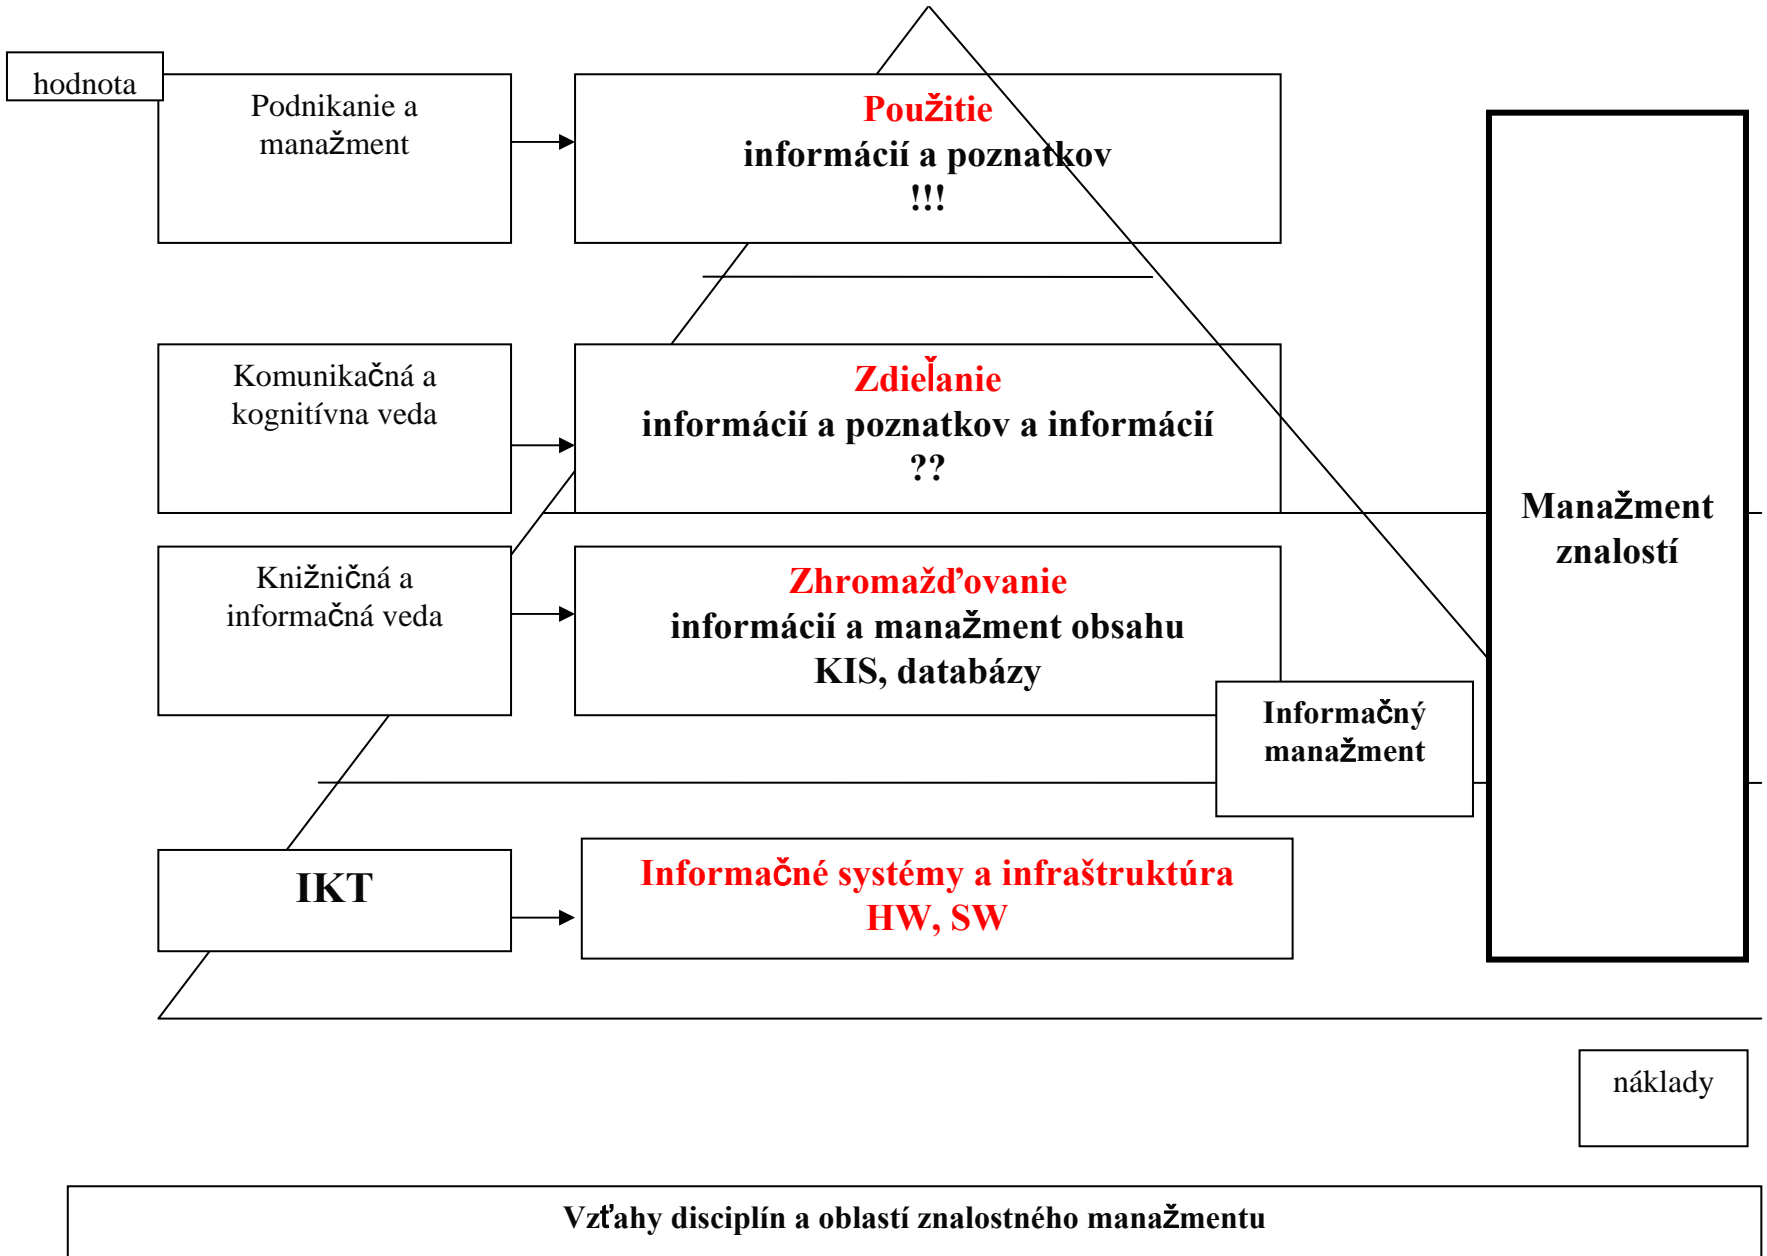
hodnota

Podnikanie a manažment

Použitie
informácií a poznatkov
!!!

Komunikačná a kognitívna veda

Zdieľanie
informácií a poznatkov a informácií
??

Knižničná a informačná veda

Zhromažďovanie
informácií a manažment obsahu
KIS, databázy

Informačný manažment

Manažment znalostí

IKT

Informačné systémy a infraštruktúra
HW, SW

náklady

Vzťahy disciplín a oblastí znalostného manažmentu